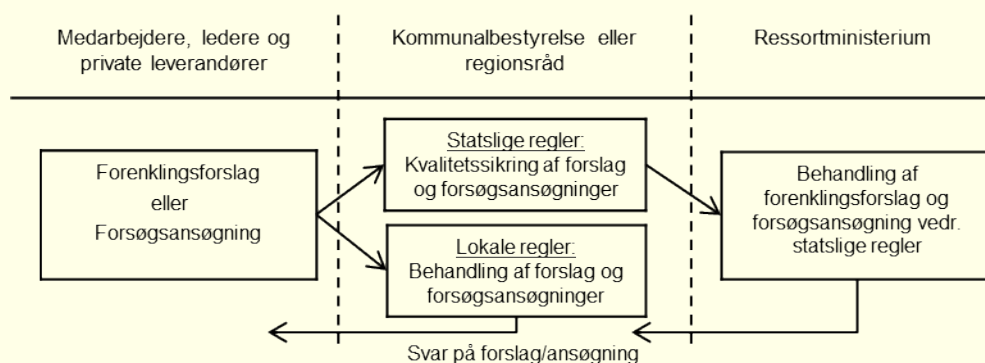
Medarbejdere, ledere og private leverandører

Kommunalbestyrelse eller regionsråd

Ressortministerium

Forenklingsforslag eller Forsøgsansøgning

Statslige regler:
Kvalitetssikring af forslag og forsøgsansøgninger

Lokale regler:
Behandling af forslag og forsøgsansøgninger

Behandling af forenklingsforslag og forsøgsansøgning vedr. statslige regler

Svar på forslag/ansøgning